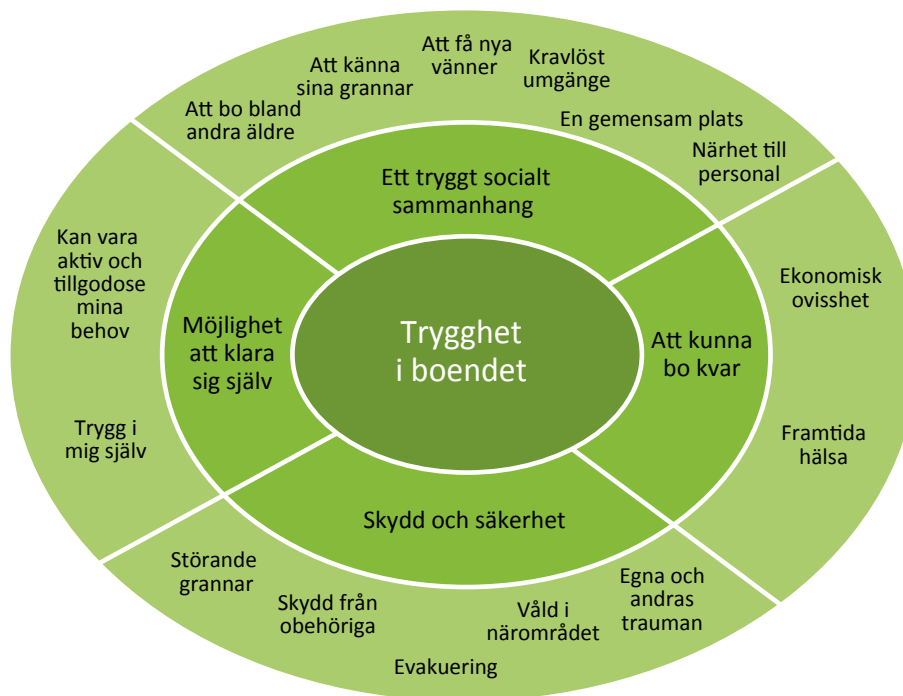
Trygghet i boendet

Ett tryggt socialt sammanhang

Att bo bland andra äldre

Att känna sina grannar

Att få nya vänner

Kravlöst umgänge

En gemensam plats

Närhet till personal

Att kunna bo kvar

Ekonomisk ovisshet

Framtida hälsa

Skydd och säkerhet

Egna och andras trauman

Våld i närområdet

Evakuering

Skydd från obehöriga

Störande grannar

Möjlighet att klara sig själv

Kan vara aktiv och tillgodose mina behov

Trygg i mig själv